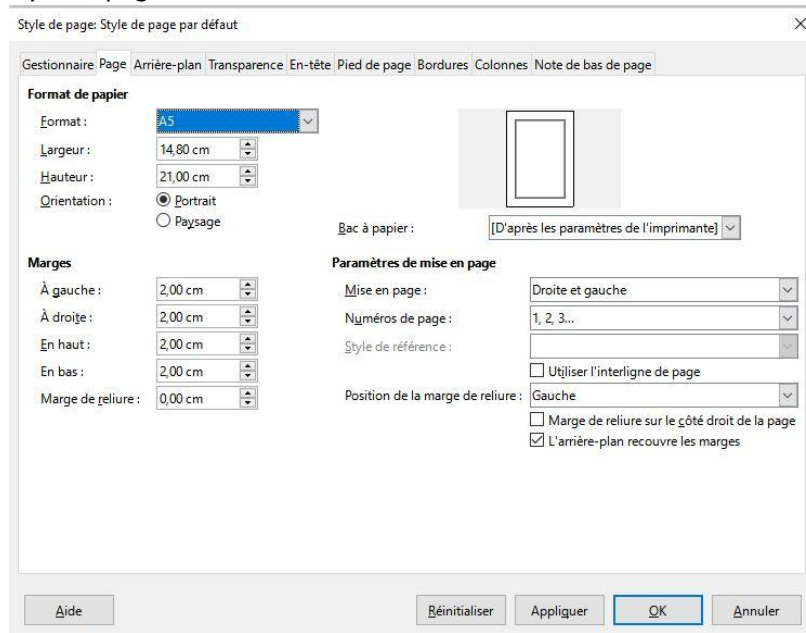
Style de page: Style de page par défaut

×

Gestionnaire Page Arrière-plan Transparence En-tête Pied de page Bordures Colonnes Note de bas de page

Format de papier

Format : A5

Largeur : 14,80 cm

Hauteur : 21,00 cm

Orientation : Portrait

Paysage

Bac à papier : [D'après les paramètres de l'imprimante]

Marges

À gauche : 2,00 cm

À droite : 2,00 cm

En haut : 2,00 cm

En bas : 2,00 cm

Marge de reliure : 0,00 cm

Paramètres de mise en page

Mise en page : Droite et gauche

Numéros de page : 1, 2, 3...

Style de référence :

Utiliser l'interligne de page

Position de la marge de reliure : Gauche

Marge de reliure sur le côté droit de la page

L'arrière-plan recouvre les marges

Aide

Réinitialiser

Appliquer

OK

Annuler